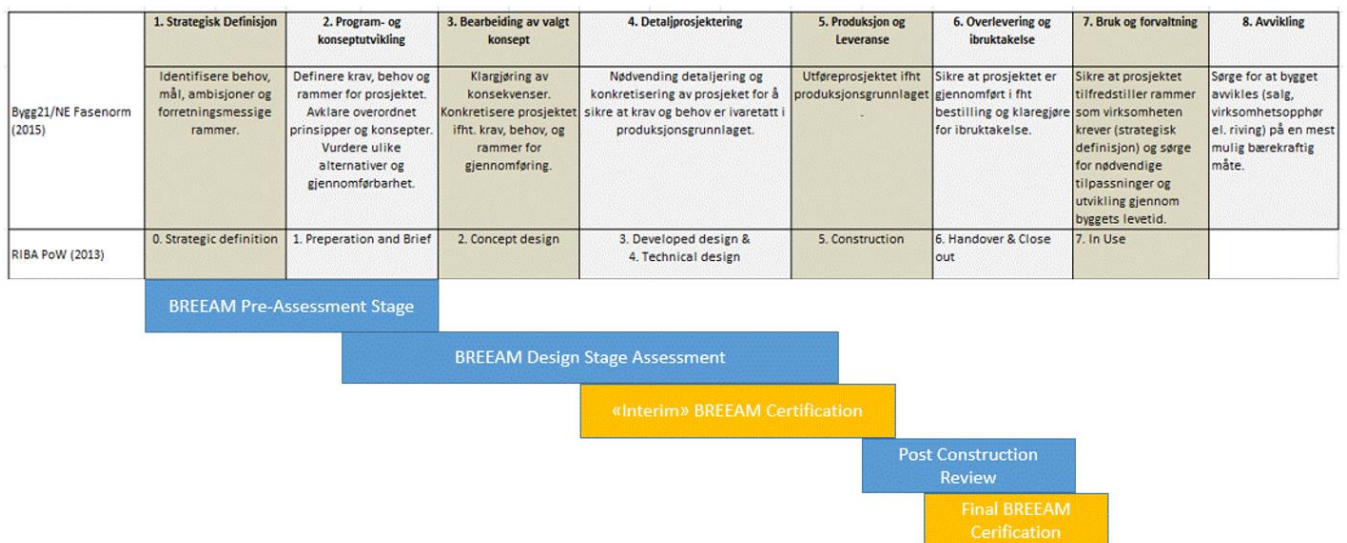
| | 1. Strategisk Definisjon | 2. Program- og konseptutvikling | 3. Bearbeiding av valgt konsept | 4. Detaljprosjektering | 5. Produksjon og Leveranse | 6. Overlevering og ibruktakelse | 7. Bruk og forvaltning | 8. Avvikling |
|---|---|---|---|---|---|---|---|---|
| Bygg21/NE Fasenorm (2015) | Identifisere behov, mål, ambisjoner og forretningsmessige rammer. | Definere krav, behov og rammer for prosjektet. Avklare overordnet prinsipper og konsepter. Vurdere ulike alternativer og gjennomførbarhet. | Klargjøring av konsekvenser. Konkretisere prosjektet ifht. krav, behov, og rammer for gjennomføring. | Nødvending detaljering og konkretisering av prosjeket for å sikre at krav og behov er ivaretatt i produksjonsgrunnlaget. | Utføreprosjektet ifht produksjonsgrunnlaget. | Sikre at prosjektet er gjennomført i fht bestilling og klaregjøre for ibruktakelse. | Sikre at prosjektet tilfredstiller rammer som virksomheten krever (strategisk definisjon) og sørge for nødvendige tilpassninger og utvikling gjennom byggets levetid. | Sørge for at bygget avvikles (salg, virksomhetsopphør el. riving) på en mest mulig bærekraftig måte. |
| RIBA PoW (2013) | 0. Strategic definition | 1. Preperation and Brief | 2. Concept design | 3. Developed design & 4. Technical design | 5. Construction | 6. Handover & Close out | 7. In Use | |

BREEAM Pre-Assessment Stage

BREEAM Design Stage Assessment

«Interim» BREEAM Certification

Post Construction Review

Final BREEAM Cerification